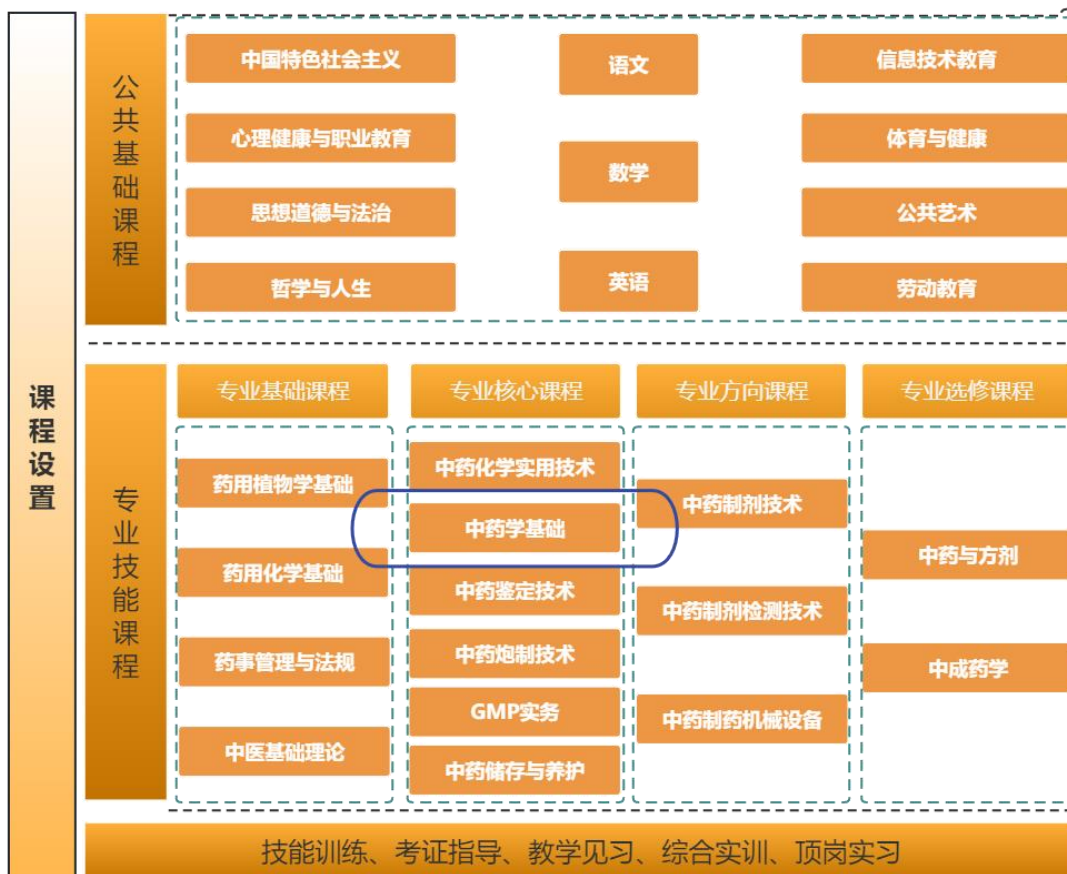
课程设置

公共基础课程

中国特色社会主义
语文
信息技术教育
心理健康与职业教育
数学
体育与健康
思想道德与法治
公共艺术
哲学与人生
英语
劳动教育

专业技能课程

专业基础课程
专业核心课程
专业方向课程
专业选修课程

药用植物学基础
药用化学基础
药事管理与法规
中医基础理论

中药化学实用技术
中药学基础
中药鉴定技术
中药炮制技术
GMP实务
中药储存与养护

中药制剂技术
中药制剂检测技术
中药制药机械设备

中药与方剂
中成药学

技能训练、考证指导、教学见习、综合实训、顶岗实习